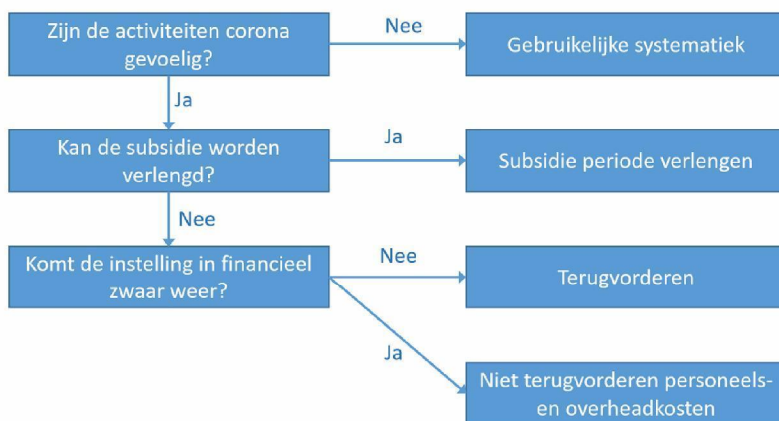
Zijn de activiteiten corona gevoelig?

Nee

Gebruikelijke systematiek

Ja

Kan de subsidie worden verlengd?

Ja

Subsidie periode verlengen

Nee

Komt de instelling in financieel zwaar weer?

Nee

Terugvorderen

Ja

Niet terugvorderen personeels- en overheadkosten